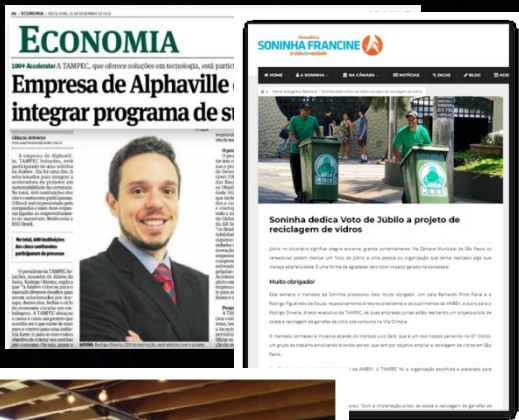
A6 | ECONOMIA | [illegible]

ECONOMIA

100+ Accelerator A TAMPEC, que oferece soluções em tecnologia, está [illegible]

Empresa de Alphaville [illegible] integrar programa de s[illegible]

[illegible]

Vereadora
SONINHA FRANCINE
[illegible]

HOME | A SONINHA | NA CÂMARA | NOTÍCIAS | DICAS | BLOG

Soninha dedica Voto de Júbilo a projeto de reciclagem de vidros

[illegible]

Muito obrigado!

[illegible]